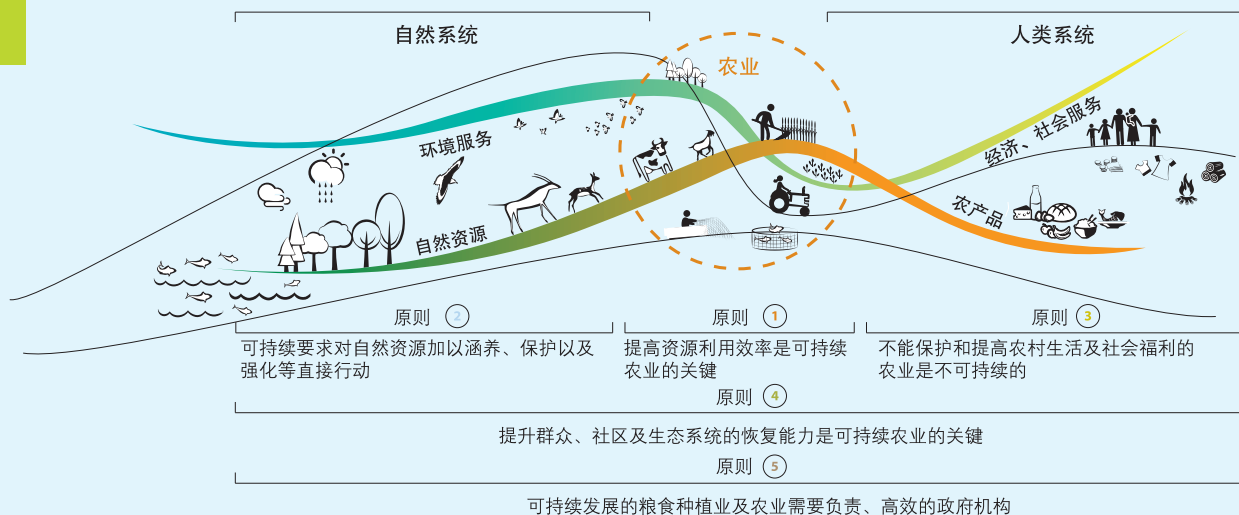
自然系统

人类系统

农业

环境服务

自然资源

经济、社会服务

农产品

原则 2
可持续要求对自然资源加以涵养、保护以及强化等直接行动

原则 1
提高资源利用效率是可持续农业的关键

原则 3
不能保护和提高农村生活及社会福利的农业是不可持续的

原则 4
提升群众、社区及生态系统的恢复能力是可持续农业的关键

原则 5
可持续发展的粮食种植业及农业需要负责、高效的政府机构